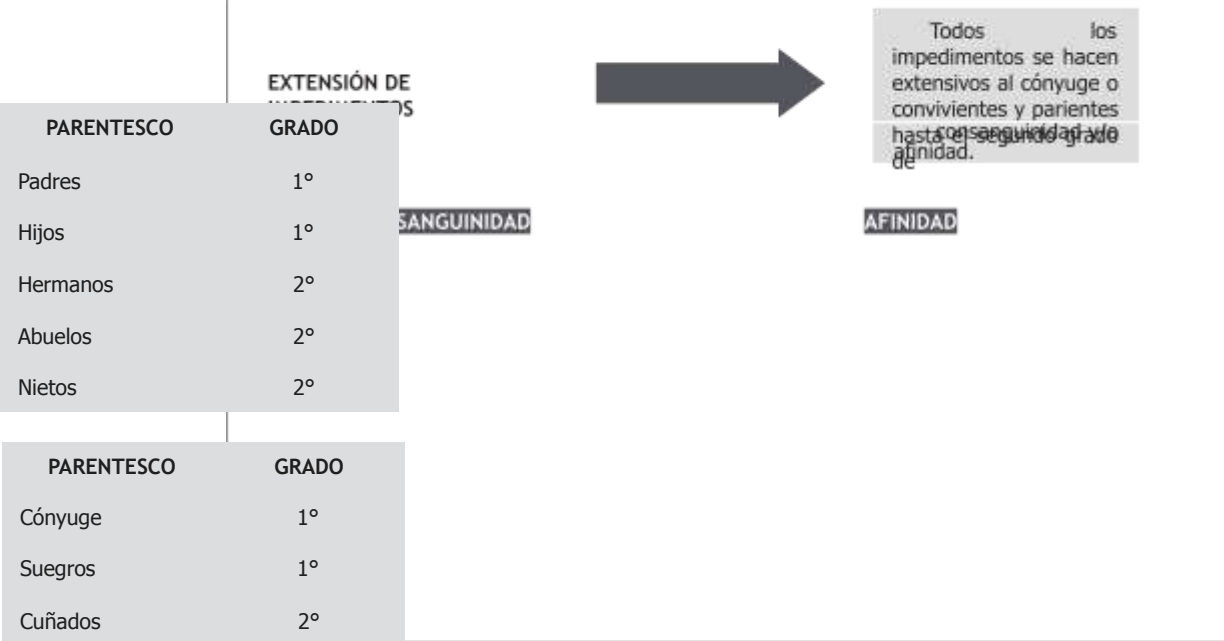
EXTENSIÓN DE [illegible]S

Todos los impedimentos se hacen extensivos al cónyuge o convivientes y parientes hasta el segundo grado de consanguinidad y/o afinidad.

SANGUINIDAD

AFINIDAD

| PARENTESCO | GRADO |
|---|---|
| Padres | 1° |
| Hijos | 1° |
| Hermanos | 2° |
| Abuelos | 2° |
| Nietos | 2° |

| PARENTESCO | GRADO |
|---|---|
| Cónyuge | 1° |
| Suegros | 1° |
| Cuñados | 2° |